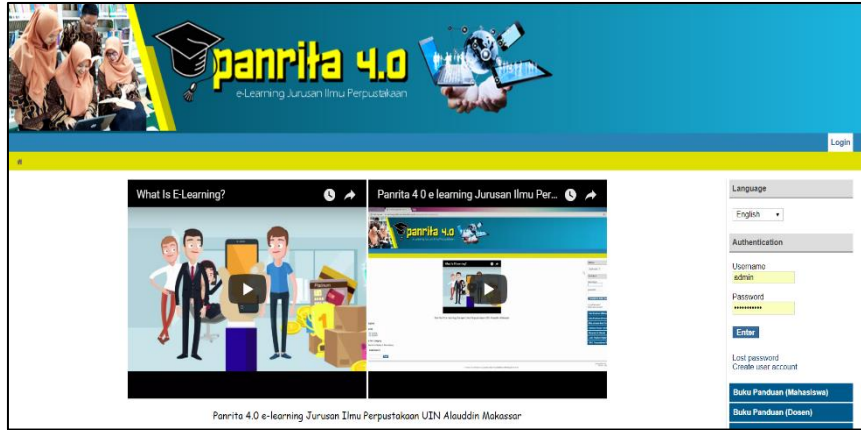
panrita 4.0
e-Learning Jurusan Ilmu Perpustakaan

Login

What Is E-Learning?

Panrita 4 0 e learning Jurusan Ilmu Per...

Panrita 4.0 e-learning Jurusan Ilmu Perpustakaan UIN Alauddin Makassar

Language

English

Authentication

Username
admin

Password
••••••••••••

Enter

Lost password
Create user account

Buku Panduan (Mahasiswa)

Buku Panduan (Dosen)